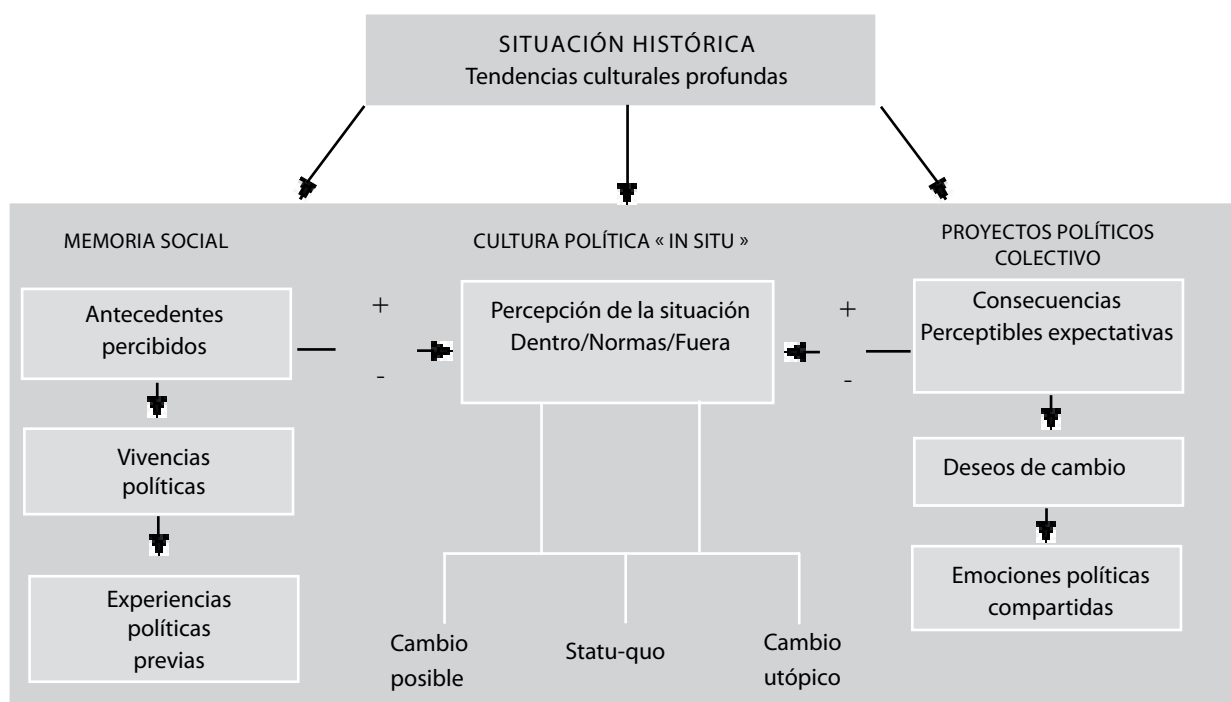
SITUACIÓN HISTÓRICA
Tendencias culturales profundas

MEMORIA SOCIAL

Antecedentes percibidos

Vivencias políticas

Experiencias políticas previas

+

-

CULTURA POLÍTICA « IN SITU »

Percepción de la situación
Dentro/Normas/Fuera

Cambio posible

Statu-quo

Cambio utópico

+

-

PROYECTOS POLÍTICOS COLECTIVO

Consecuencias
Perceptibles expectativas

Deseos de cambio

Emociones políticas compartidas